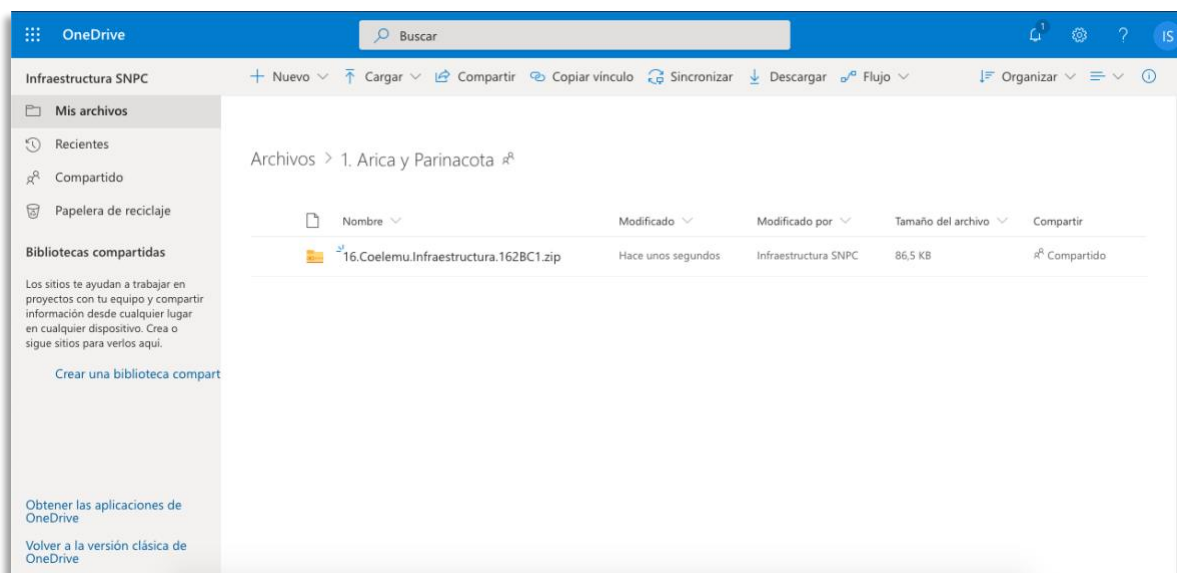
OneDrive

Buscar

1

IS

Infraestructura SNPC

+ Nuevo ∨ Cargar ∨ Compartir Copiar vínculo Sincronizar Descargar Flujo ∨

Organizar ∨ ∨

Mis archivos

Recientes

Compartido

Papelera de reciclaje

Bibliotecas compartidas

Los sitios te ayudan a trabajar en proyectos con tu equipo y compartir información desde cualquier lugar en cualquier dispositivo. Crea o sigue sitios para verlos aquí.

Crear una biblioteca compart

Obtener las aplicaciones de OneDrive

Volver a la versión clásica de OneDrive

Archivos > 1. Arica y Parinacota

| | Nombre ∨ | Modificado ∨ | Modificado por ∨ | Tamaño del archivo ∨ | Compartir |
|---|---|---|---|---|---|
| | 16.Coelemu.Infraestructura.162BC1.zip | Hace unos segundos | Infraestructura SNPC | 86,5 KB | Compartido |